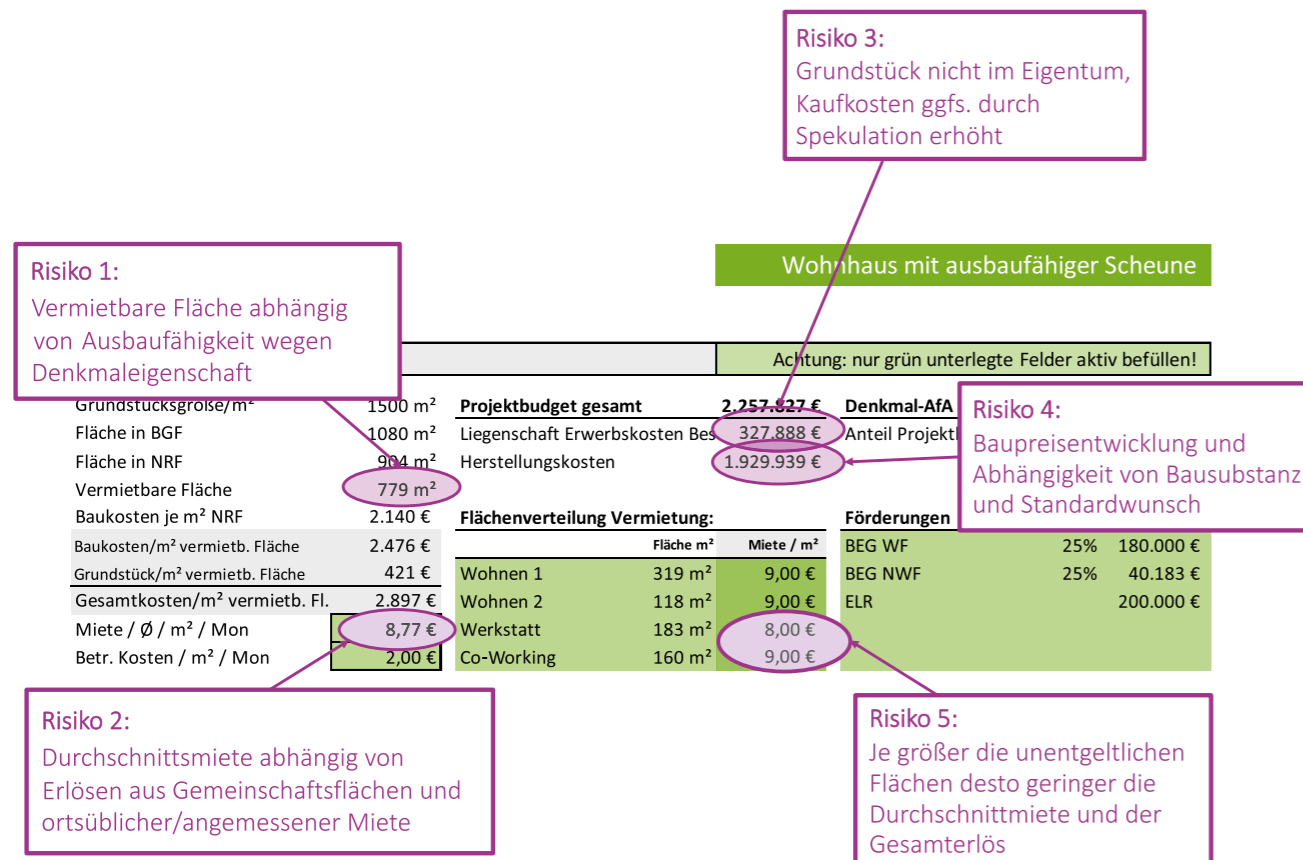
Risiko 3:
Grundstück nicht im Eigentum, Kaufkosten ggfs. durch Spekulation erhöht

Wohnhaus mit ausbaufähiger Scheune

Risiko 1:
Vermietbare Fläche abhängig von Ausbaufähigkeit wegen Denkmaleigenschaft

Achtung: nur grün unterlegte Felder aktiv befüllen!

Risiko 4:
Baupreisentwicklung und Abhängigkeit von Bausubstanz und Standardwunsch

| | |
|---|---|
| Grundstücksgröße/m² | 1500 m² |
| Fläche in BGF | 1080 m² |
| Fläche in NRF | 904 m² |
| Vermietbare Fläche | 779 m² |
| Baukosten je m² NRF | 2.140 € |
| Baukosten/m² vermietb. Fläche | 2.476 € |
| Grundstück/m² vermietb. Fläche | 421 € |
| Gesamtkosten/m² vermietb. Fl. | 2.897 € |
| Miete / Ø / m² / Mon | 8,77 € |
| Betr. Kosten / m² / Mon | 2,00 € |

| | |
|---|---|
| Projektbudget gesamt | 2.257.827 € |
| Liegenschaft Erwerbskosten Bes | 327.888 € |
| Herstellungskosten | 1.929.939 € |

Denkmal-AfA
Anteil Projektk

Flächenverteilung Vermietung:

| | Fläche m² | Miete / m² |
|---|---|---|
| Wohnen 1 | 319 m² | 9,00 € |
| Wohnen 2 | 118 m² | 9,00 € |
| Werkstatt | 183 m² | 8,00 € |
| Co-Working | 160 m² | 9,00 € |

Förderungen

| | | |
|---|---|---|
| BEG WF | 25% | 180.000 € |
| BEG NWF | 25% | 40.183 € |
| ELR | | 200.000 € |

Risiko 2:
Durchschnittsmiete abhängig von Erlösen aus Gemeinschaftsflächen und ortsüblicher/angemessener Miete

Risiko 5:
Je größer die unentgeltlichen Flächen desto geringer die Durchschnittsmiete und der Gesamterlös